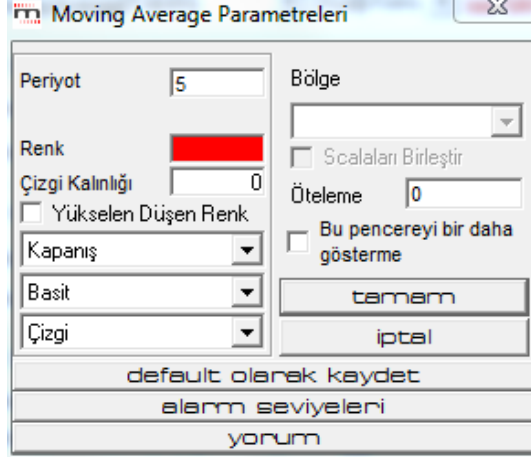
Moving Average Parametreleri

Periyot 5

Renk

Çizgi Kalınlığı 0

Yükselen Düşen Renk

Kapanış

Basit

Çizgi

Bölge

Scalaları Birleştir

Öteleme 0

Bu pencereyi bir daha gösterme

tamam

iptal

default olarak kaydet

alarm seviyeleri

yorum